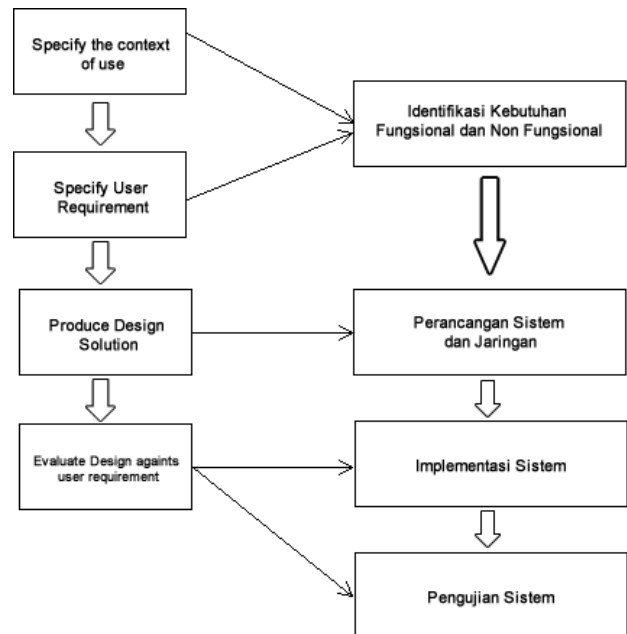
Specify the context of use

Specify User Requirement

Produce Design Solution

Evaluate Design againts user requirement

Identifikasi Kebutuhan Fungsional dan Non Fungsional

Perancangan Sistem dan Jaringan

Implementasi Sistem

Pengujian Sistem